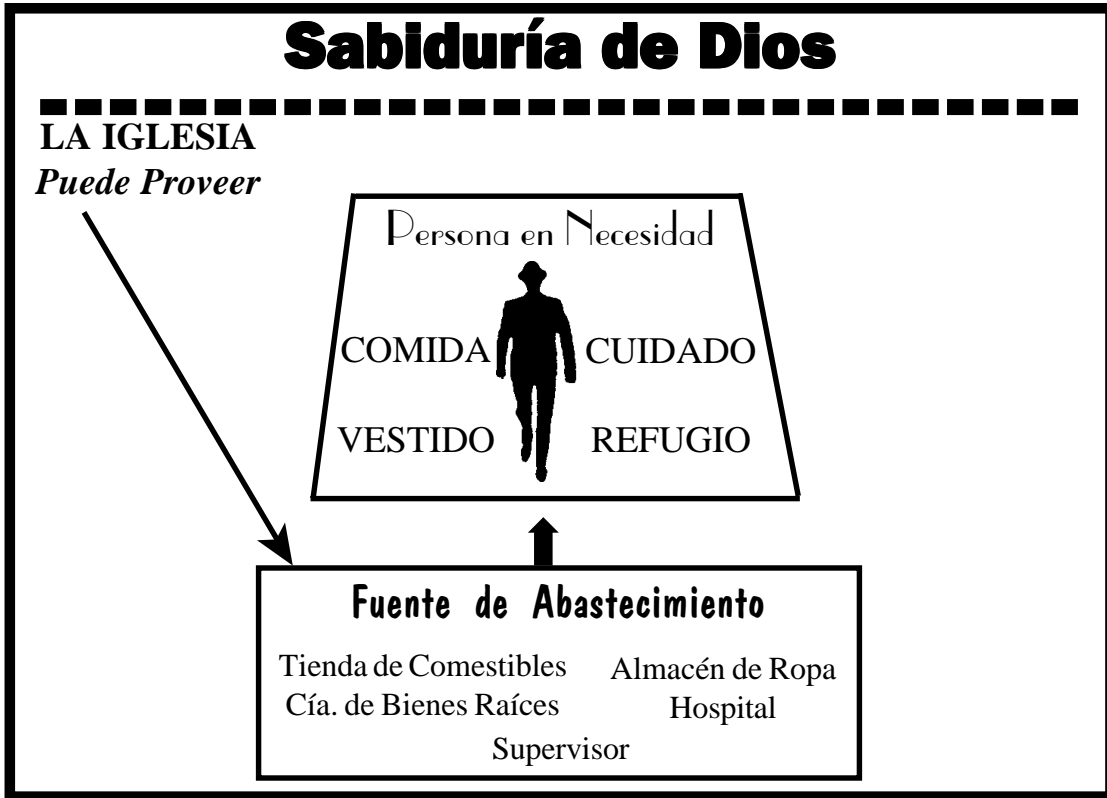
Sabiduría de Dios

LA IGLESIA
*Puede Proveer*

Persona en Necesidad

COMIDA CUIDADO

VESTIDO REFUGIO

Fuente de Abastecimiento

Tienda de Comestibles
Cía. de Bienes Raíces

Almacén de Ropa
Hospital

Supervisor